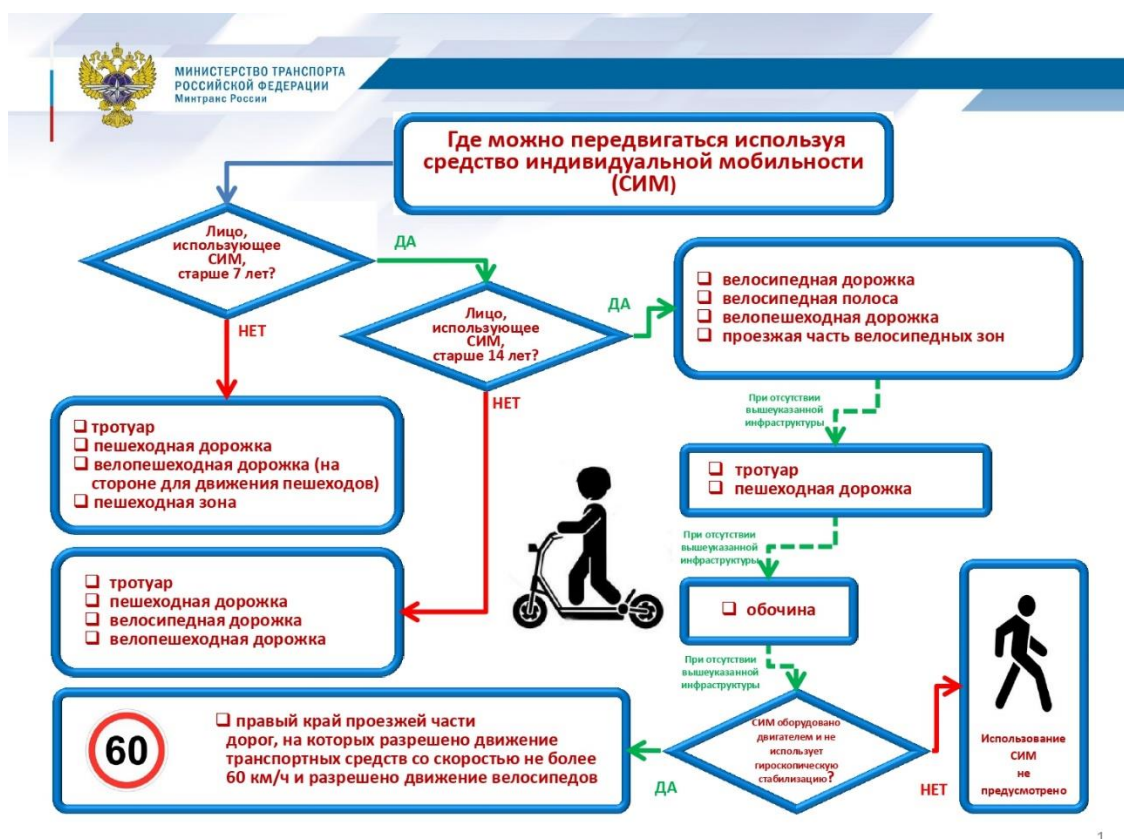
МИНИСТЕРСТВО ТРАНСПОРТА РОССИЙСКОЙ ФЕДЕРАЦИИ
Минтранс России

Где можно передвигаться используя средство индивидуальной мобильности (СИМ)

Лицо, использующее СИМ, старше 7 лет?

ДА

НЕТ

Лицо, использующее СИМ, старше 14 лет?

ДА

НЕТ

❑ велосипедная дорожка
❑ велосипедная полоса
❑ велопешеходная дорожка
❑ проезжая часть велосипедных зон

При отсутствии вышеуказанной инфраструктуры

❑ тротуар
❑ пешеходная дорожка
❑ велопешеходная дорожка (на стороне для движения пешеходов)
❑ пешеходная зона

❑ тротуар
❑ пешеходная дорожка

При отсутствии вышеуказанной инфраструктуры

❑ тротуар
❑ пешеходная дорожка
❑ велосипедная дорожка
❑ велопешеходная дорожка

❑ обочина

При отсутствии вышеуказанной инфраструктуры

60

❑ правый край проезжей части дорог, на которых разрешено движение транспортных средств со скоростью не более 60 км/ч и разрешено движение велосипедов

ДА

СИМ оборудовано двигателем и не использует гироскопическую стабилизацию?

НЕТ

Использование СИМ не предусмотрено

1